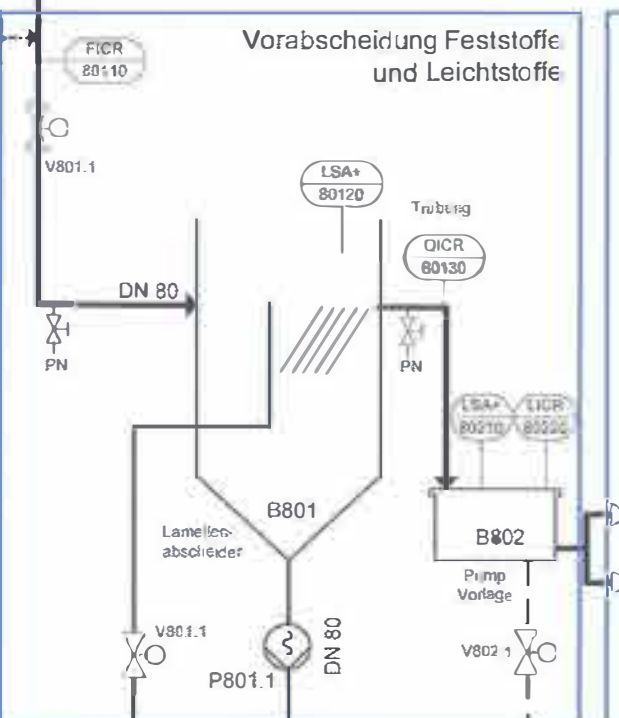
Vorabscheidung Feststoffe und Leichtstoffe

FICR
80110

V801.1

LSA+
80120

Trubung

QICR
80130

DN 80

PN

PN

LSA+
80210

LICR
80200

B801

Lamellenabscheider

B802

Pump Vorlage

V801.1

DN 80

P801.1

V802.1